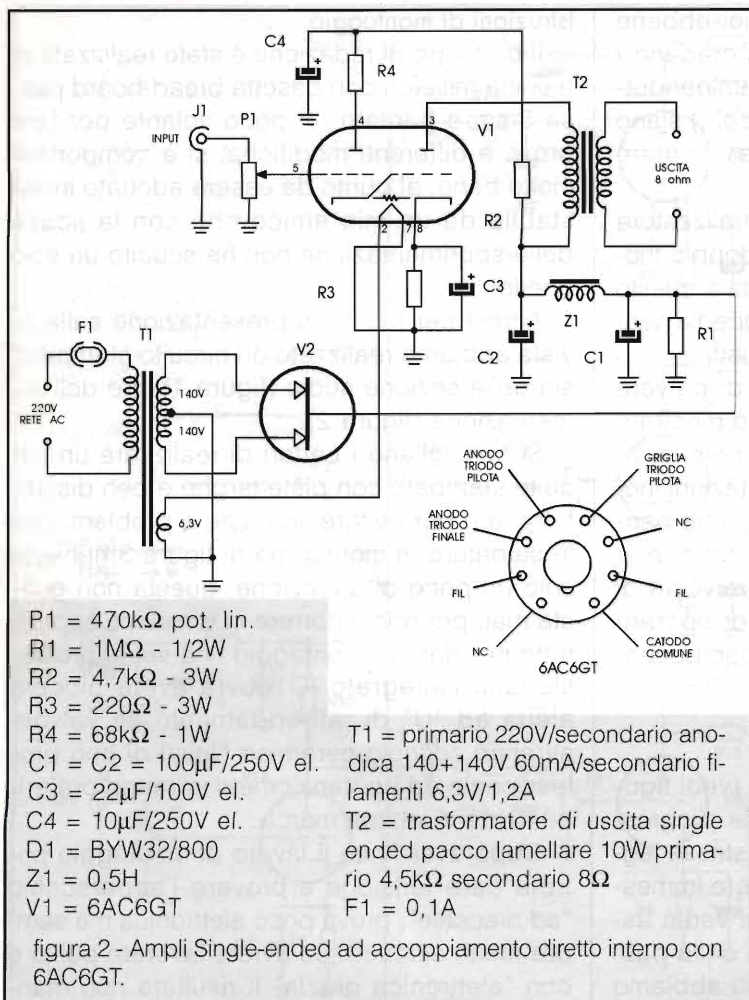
C4
R4
T2
V1
J1
P1
INPUT
4
3
5
USCITA 8 ohm
2
7
8
R2
R3
C3
Z1
F1
T1
V2
R1
C2
C1
220V RETE AC
140V
140V
6,3V
ANODO TRIODO PILOTA
GRIGLIA TRIODO PILOTA
ANODO TRIODO FINALE
NC
FIL
FIL
NC
CATODO COMUNE
6AC6GT

P1 = 470kΩ pot. lin.
R1 = 1MΩ - 1/2W
R2 = 4,7kΩ - 3W
R3 = 220Ω - 3W
R4 = 68kΩ - 1W
C1 = C2 = 100µF/250V el.
C3 = 22µF/100V el.
C4 = 10µF/250V el.
D1 = BYW32/800
Z1 = 0,5H
V1 = 6AC6GT

T1 = primario 220V/secondario anodica 140+140V 60mA/secondario filamenti 6,3V/1,2A
T2 = trasformatore di uscita single ended pacco lamellare 10W primario 4,5kΩ secondario 8Ω
F1 = 0,1A

figura 2 - Ampli Single-ended ad accoppiamento diretto interno con 6AC6GT.